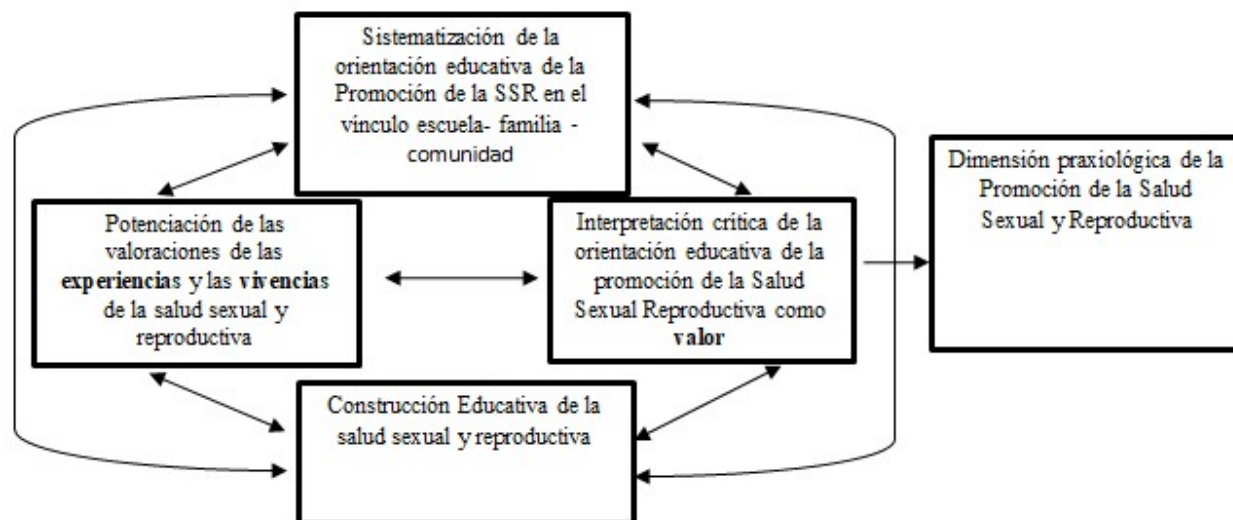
Sistematización de la orientación educativa de la Promoción de la SSR en el vinculo escuela- familia - comunidad

Potenciación de las valoraciones de las **experiencias** y las **vivencias** de la salud sexual y reproductiva

Interpretación crítica de la orientación educativa de la promoción de la Salud Sexual Reproductiva como **valor**

Dimensión praxiológica de la Promoción de la Salud Sexual y Reproductiva

Construcción Educativa de la salud sexual y reproductiva